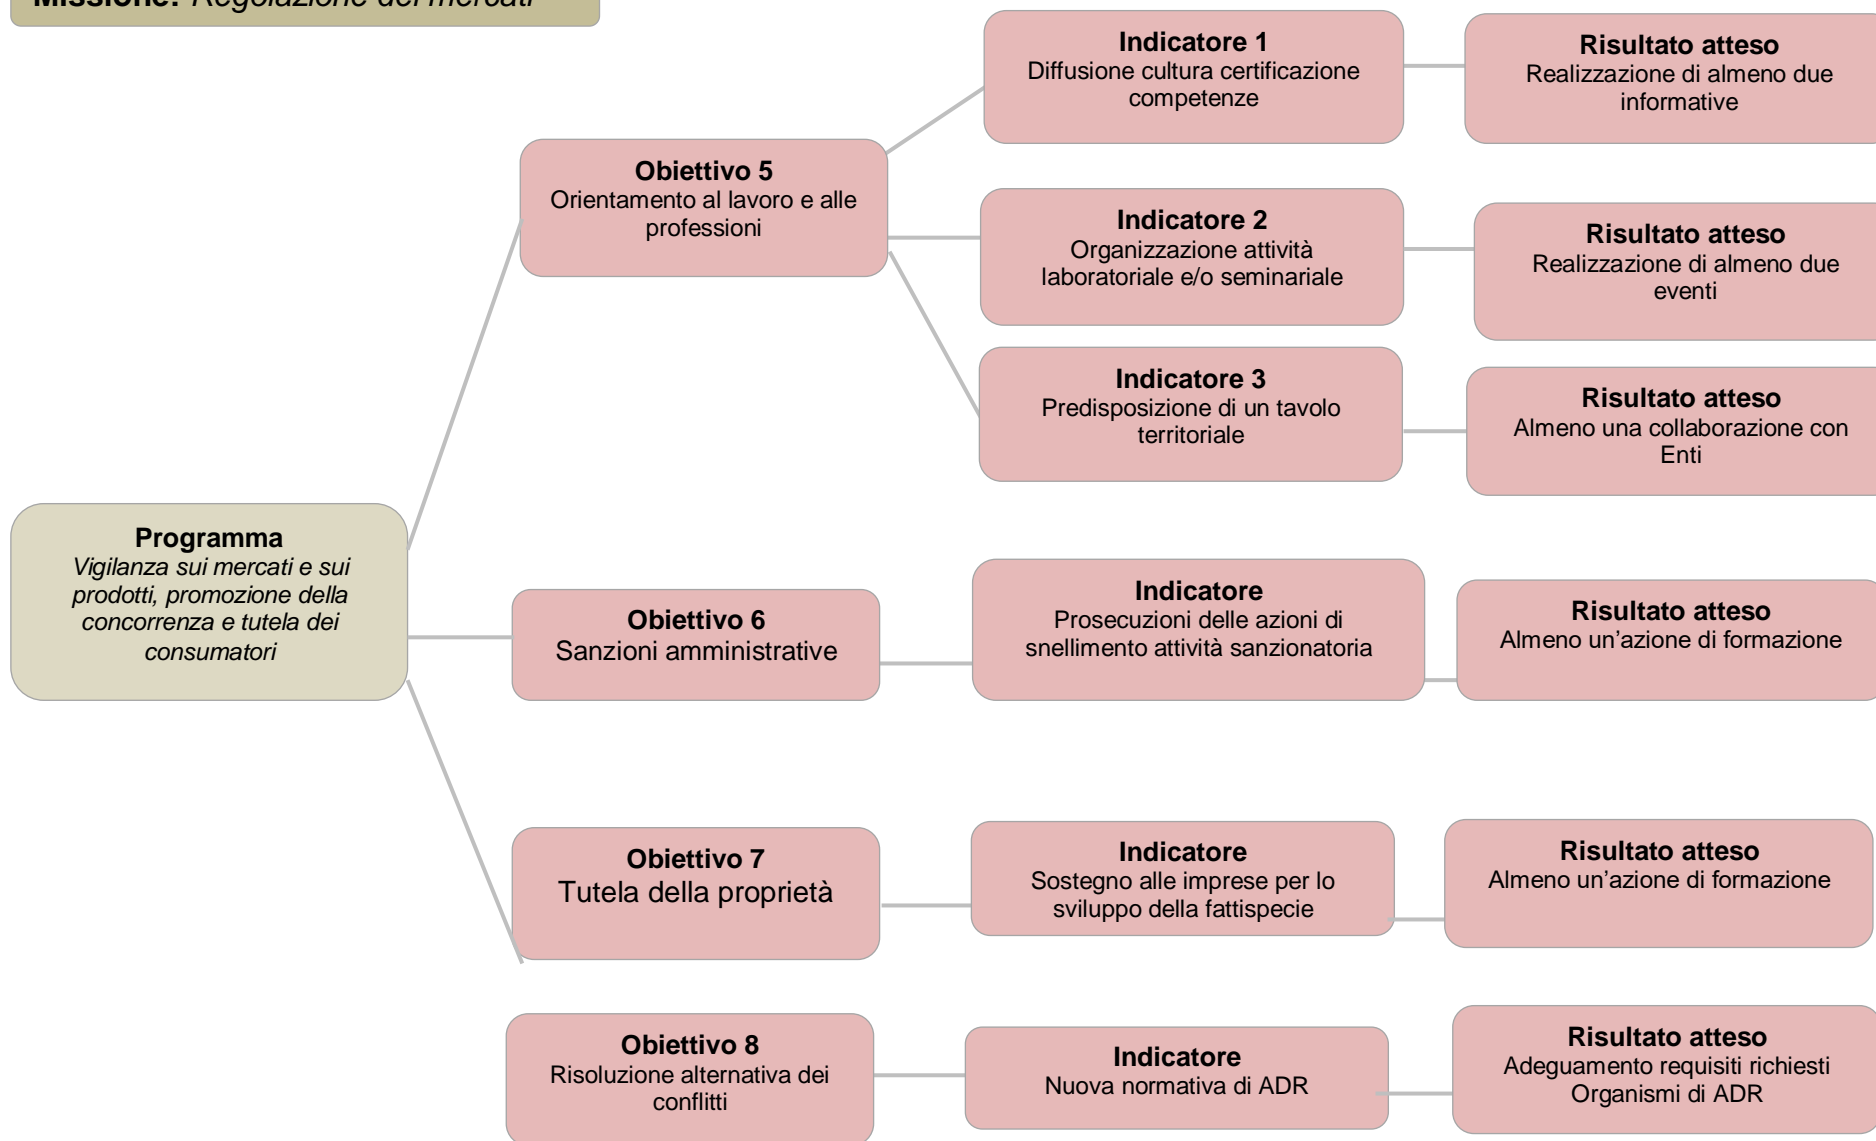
Missione: Regolazione dei mercati

Programma
Vigilanza sui mercati e sui prodotti, promozione della concorrenza e tutela dei consumatori

Obiettivo 5
Orientamento al lavoro e alle professioni

Indicatore 1
Diffusione cultura certificazione competenze

Risultato atteso
Realizzazione di almeno due informative

Indicatore 2
Organizzazione attività laboratoriale e/o seminariale

Risultato atteso
Realizzazione di almeno due eventi

Indicatore 3
Predisposizione di un tavolo territoriale

Risultato atteso
Almeno una collaborazione con Enti

Obiettivo 6
Sanzioni amministrative

Indicatore
Prosecuzioni delle azioni di snellimento attività sanzionatoria

Risultato atteso
Almeno un'azione di formazione

Obiettivo 7
Tutela della proprietà

Indicatore
Sostegno alle imprese per lo sviluppo della fattispecie

Risultato atteso
Almeno un'azione di formazione

Obiettivo 8
Risoluzione alternativa dei conflitti

Indicatore
Nuova normativa di ADR

Risultato atteso
Adeguamento requisiti richiesti Organismi di ADR